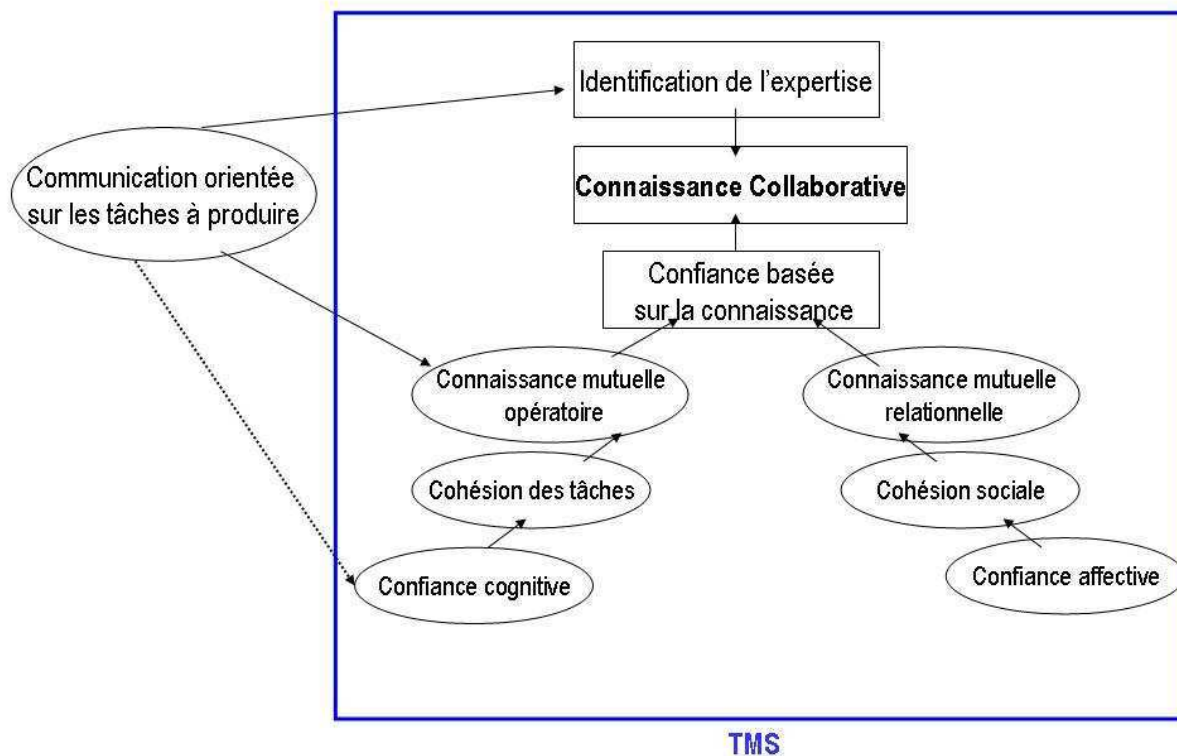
Identification de l'expertise

Communication orientée sur les tâches à produire

Connaissance Collaborative

Confiance basée sur la connaissance

Connaissance mutuelle opératoire

Connaissance mutuelle relationnelle

Cohésion des tâches

Cohésion sociale

Confiance cognitive

Confiance affective

TMS